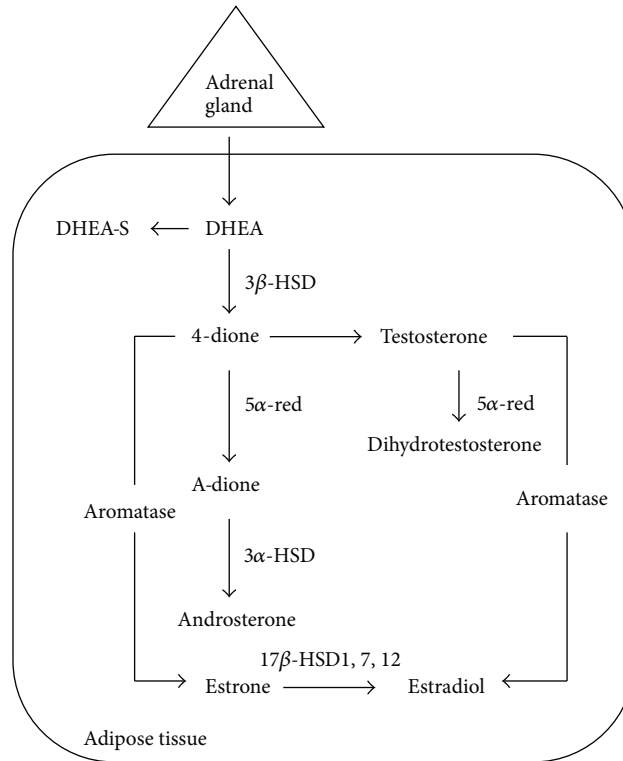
Adrenal gland

DHEA-S

DHEA

3$\beta$-HSD

4-dione

Testosterone

5$\alpha$-red

5$\alpha$-red

Dihydrotestosterone

A-dione

Aromatase

Aromatase

3$\alpha$-HSD

Androsterone

17$\beta$-HSD1, 7, 12

Estrone

Estradiol

Adipose tissue